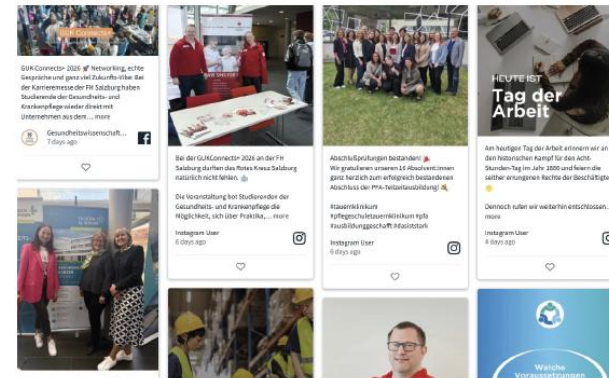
GUK Connects

GUK:Connects• 2026 🌱 Networking, echte Gespräche und ganz viel Zukunfts-Vibe: Bei der Karrieremesse der FH Salzburg haben Studierende der Gesundheits- und Krankenpflege wieder direkt mit Unternehmen aus dem ... more

Gesundheitswissenschaft...
7 days ago

Bei der GUK:Connects• 2026 an der FH Salzburg durften das Rotes Kreuz Salzburg natürlich nicht fehlen.

Die Veranstaltung bot Studierenden der Gesundheits- und Krankenpflege die Möglichkeit, sich über Praktika, ... more

Instagram User
6 days ago

Abschlussprüfungen bestanden! 🎉
Wir gratulieren unseren 16 Absolvent:innen ganz herzlich zum erfolgreich bestandenen Abschluss der PFA-Teilzeitausbildung! 👏

#tauernklinikum #pflegeschuletauernklinikum #pfa #ausbildunggeschafft #absolutstark

Instagram User
6 days ago

HEUTE IST
Tag der Arbeit

Am heutigen Tag der Arbeit erinnern wir an den historischen Kampf für den Acht-Stunden-Tag im Jahr 1886 und feiern die seither errungenen Rechte der Beschäftigte

Dennoch rufen wir weiterhin entschlossen... more

Instagram User
6 days ago

Welche Voraussetzungen